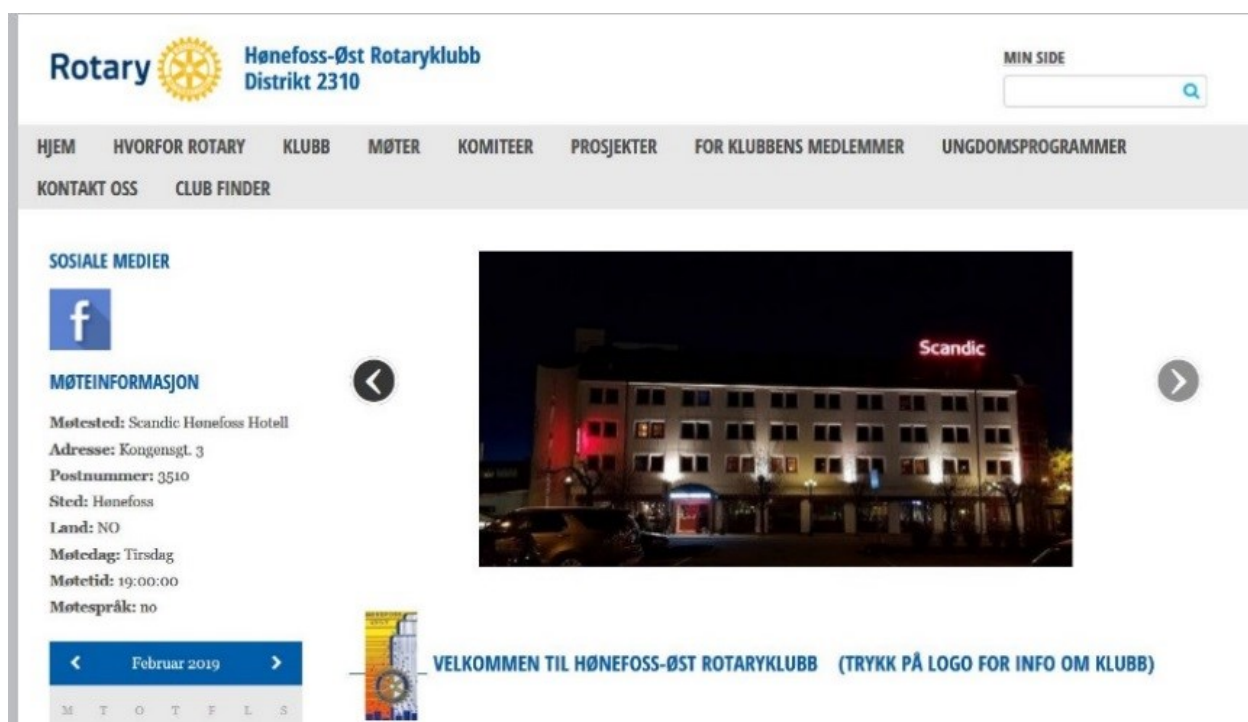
Rotary

Hønefoss-Øst Rotaryklubb
Distrikt 2310

MIN SIDE

HJEM HVORFOR ROTARY KLUBB MØTER KOMITEER PROSJEKTER FOR KLUBBENS MEDLEMMER UNGDOMSPROGRAMMER KONTAKT OSS CLUB FINDER

SOSIALE MEDIER

f

MØTEINFORMASJON

Møtested: Scandic Hønefoss Hotell
Adresse: Kongensgt. 3
Postnummer: 3510
Sted: Hønefoss
Land: NO
Møtedag: Tirsdag
Møtetid: 19:00:00
Møtespråk: no

Februar 2019

M T O T F L S

Scandic

VELKOMMEN TIL HØNEFOSS-ØST ROTARYKLUBB (TRYKK PÅ LOGO FOR INFO OM KLUBB)